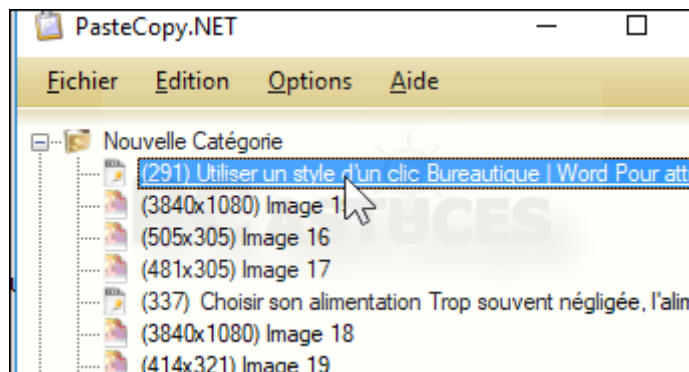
PasteCopy.NET

Fichier Edition Options Aide

Nouvelle Catégorie
(291) Utiliser un style d'un clic Bureautique | Word Pour att
(3840x1080) Image 1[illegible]
(505x305) Image 16
(481x305) Image 17
(337) Choisir son alimentation Trop souvent négligée, l'alim
(3840x1080) Image 18
(414x321) Image 19